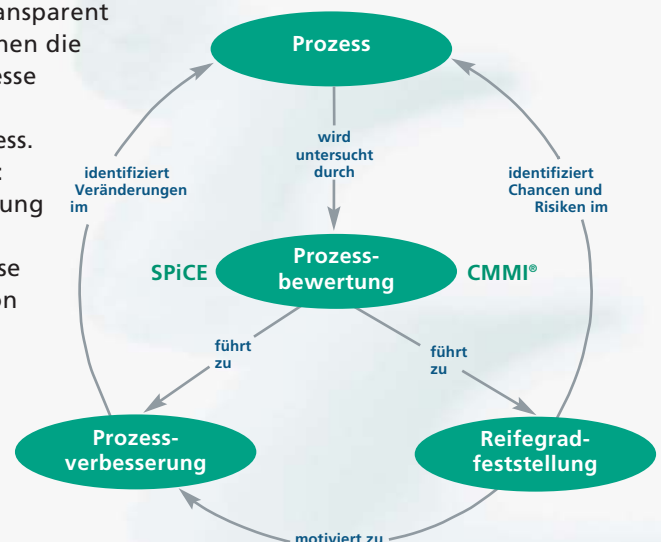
ansparent
hen die
esse

ess.
t
ung

se
on

Prozess

wird untersucht durch

identifiziert Veränderungen im

identifiziert Chancen und Risiken im

SPiCE

Prozessbewertung

CMMI®

führt zu

führt zu

Prozessverbesserung

Reifegradfeststellung

motiviert zu